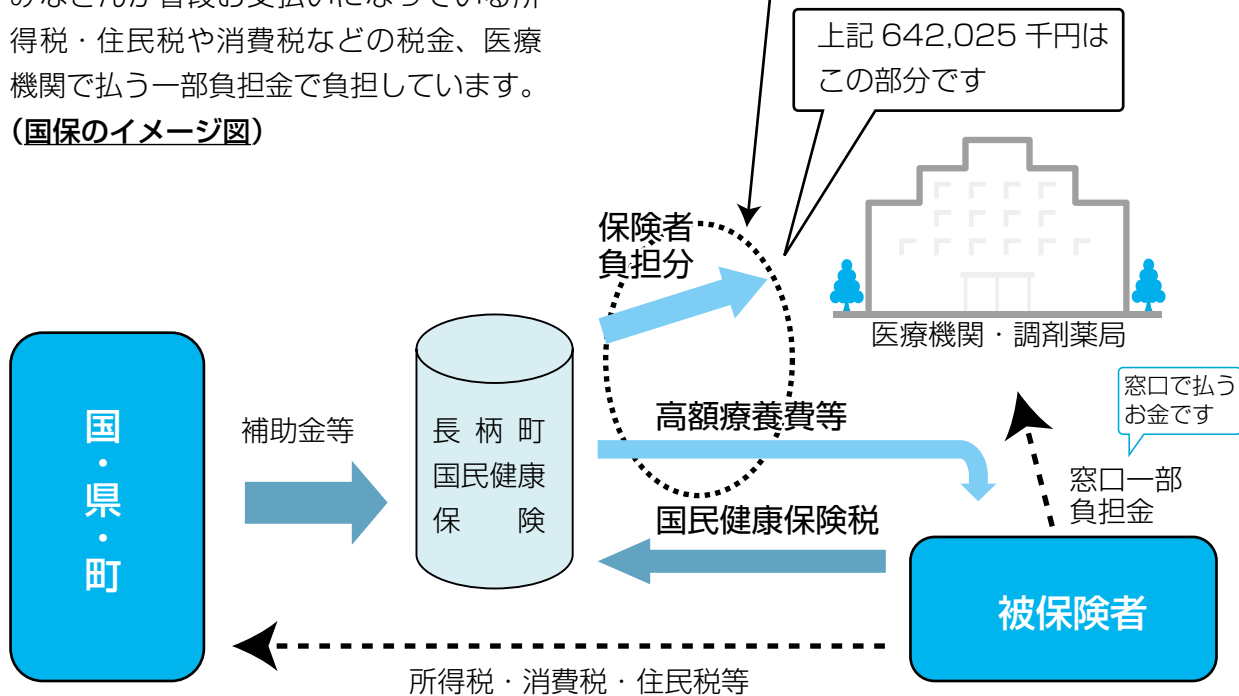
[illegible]得税・住民税や消費税などの税金、医療機関で払う一部負担金で負担しています。
（国保のイメージ図）

上記 642,025 千円はこの部分です

保険者負担分

医療機関・調剤薬局

窓口で払うお金です

国・県・町

補助金等

長柄町国民健康保険

高額療養費等

窓口一部負担金

国民健康保険税

被保険者

所得税・消費税・住民税等